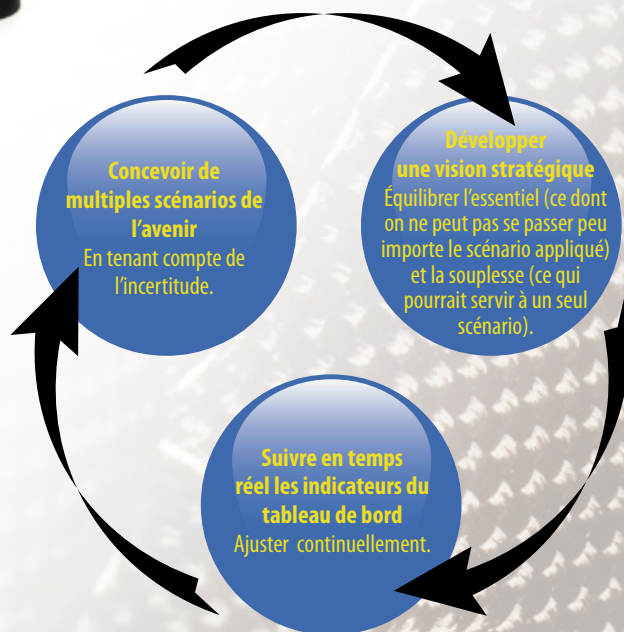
Concevoir de multiples scénarios de l'avenir
En tenant compte de l'incertitude.

Développer une vision stratégique
Équilibrer l'essentiel (ce dont on ne peut pas se passer peu importe le scénario appliqué) et la souplesse (ce qui pourrait servir à un seul scénario).

Suivre en temps réel les indicateurs du tableau de bord
Ajuster continuellement.